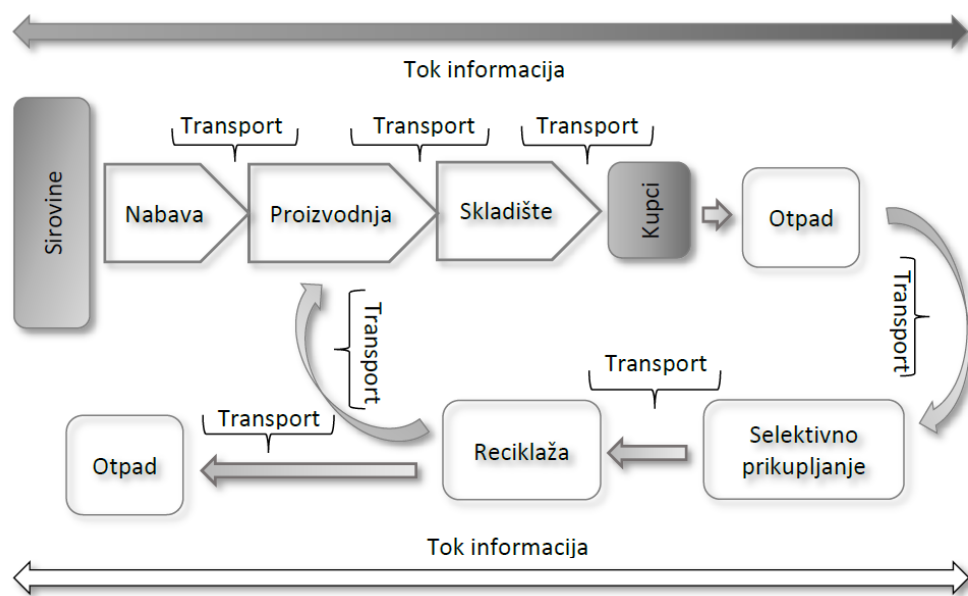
Tok informacija

Sirovine

Transport

Transport

Transport

Nabava

Proizvodnja

Skladište

Kupci

Otpad

Transport

Transport

Transport

Transport

Otpad

Reciklaža

Selektivno prikupljanje

Tok informacija